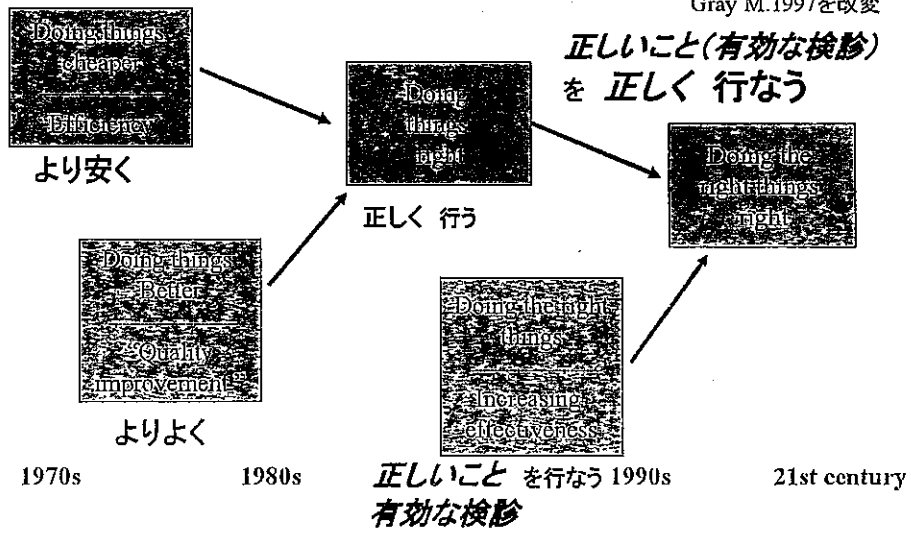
Gray M.1997を改変

正しいこと(有効な検診) を 正しく 行なう

Doing things cheaper

Efficiency

より安く

Doing things right

正しく 行う

Doing the right things right

Doing things Better

Quality improvement

よりよく

Doing the right things

Increasing effectiveness

1970s

1980s

正しいこと を行なう 1990s

有効な検診

21st century